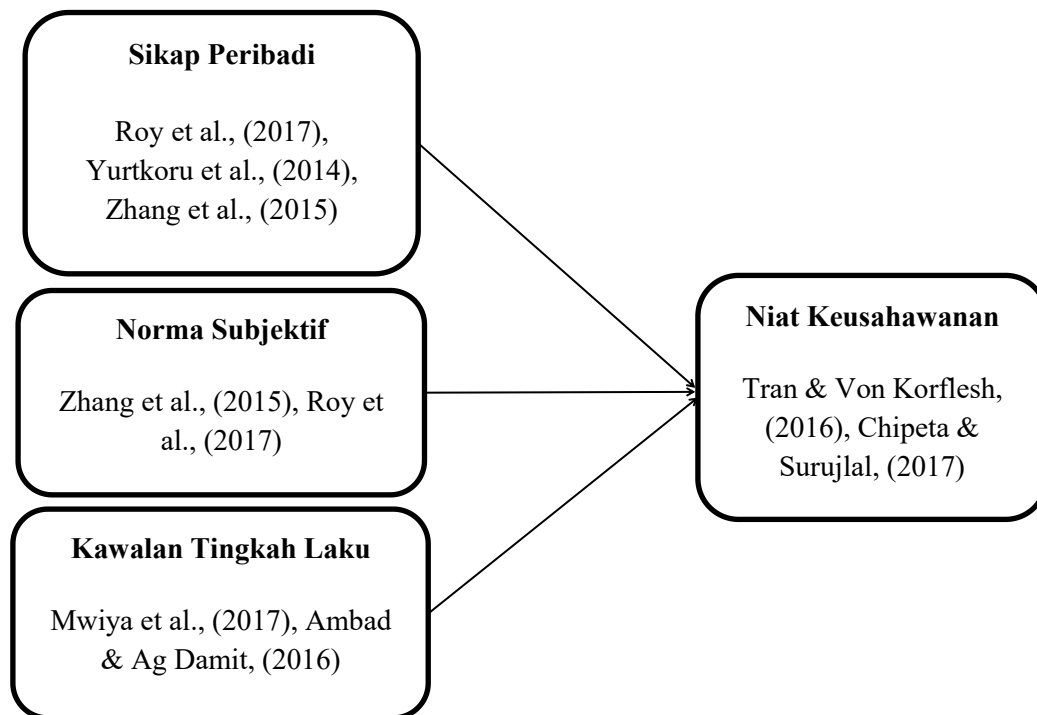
**Sikap Peribadi**

Roy et al., (2017), Yurtkoru et al., (2014), Zhang et al., (2015)

**Norma Subjektif**

Zhang et al., (2015), Roy et al., (2017)

**Kawalan Tingkah Laku**

Mwiya et al., (2017), Ambad & Ag Damit, (2016)

**Niat Keusahawanan**

Tran & Von Korflesh, (2016), Chipeta & Surujlal, (2017)